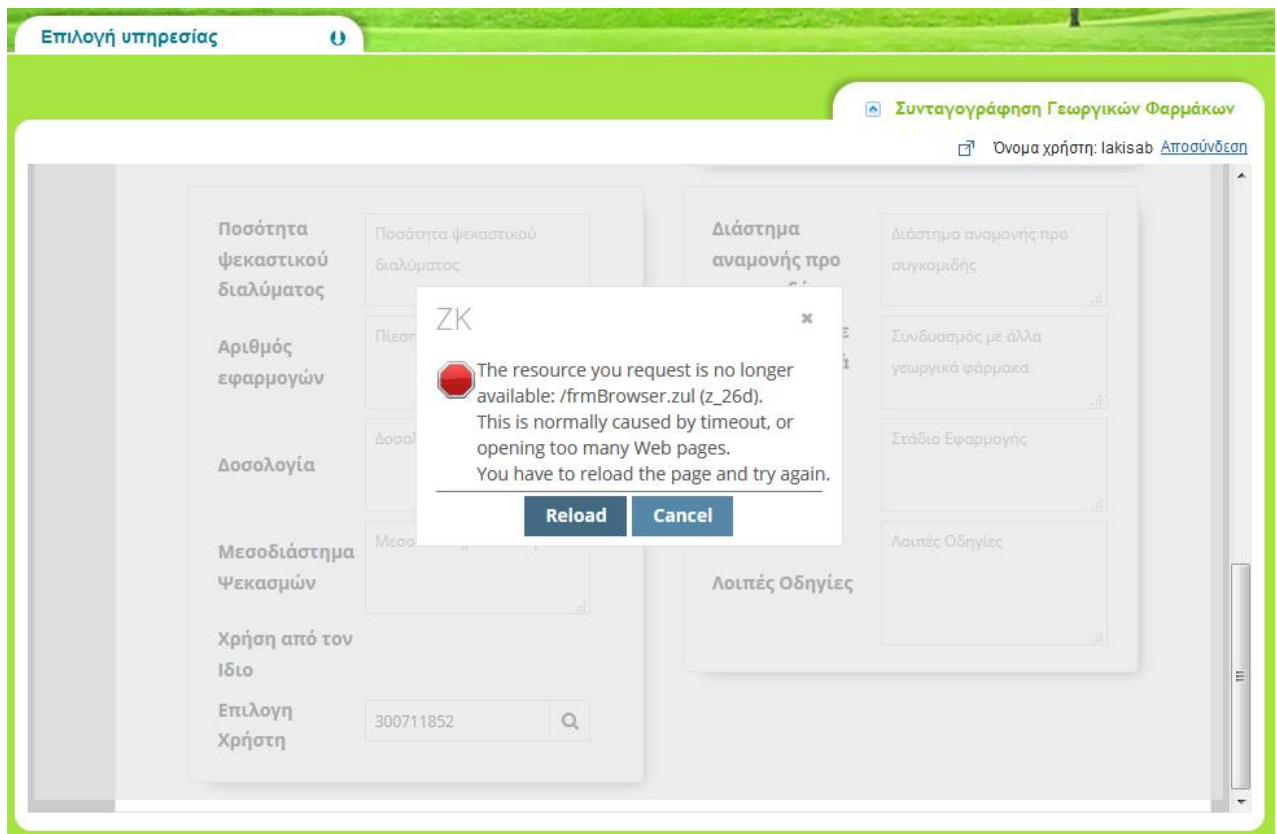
Επιλογή υπηρεσίας

Συνταγογράφηση Γεωργικών Φαρμάκων

Όνομα χρήστη: lakisab Αποσύνδεση

Ποσότητα ψεκαστικού διαλύματος
Ποσότητα ψεκαστικού διαλύματος

Αριθμός εφαρμογών
Πίεση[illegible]

Δοσολογία
Δοσο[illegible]

Μεσοδιάστημα Ψεκασμών
Μεσο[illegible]

Χρήση από τον Ιδιο

Επιλογη Χρήστη
300711852

Διάστημα αναμονής προ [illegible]
Διάστημα αναμονής προ συγκομιδής

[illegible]
Συνδυασμός με άλλα γεωργικά φάρμακα

Στάδιο Εφαρμογής

Λοιπές Οδηγίες
Λοιπές Οδηγίες

ZK

The resource you request is no longer available: /frmBrowser.zul (z_26d).
This is normally caused by timeout, or opening too many Web pages.
You have to reload the page and try again.

Reload
Cancel